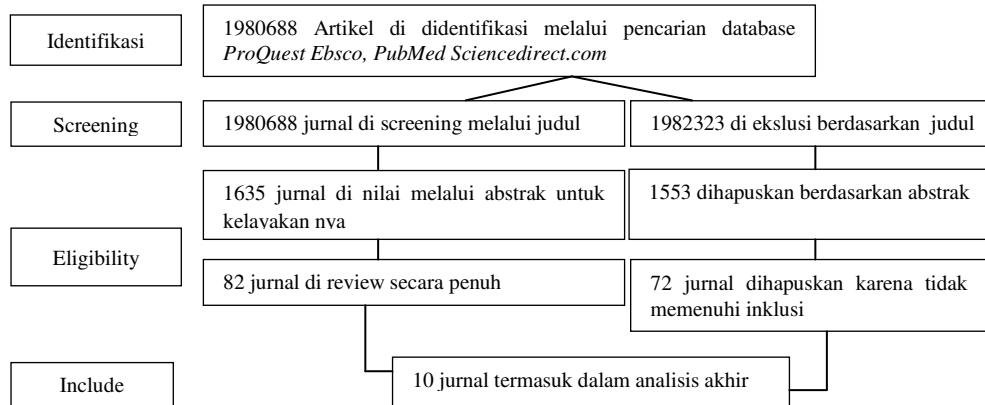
Identifikasi

1980688 Artikel di didentifikasi melalui pencarian database *ProQuest Ebsco, PubMed Sciencedirect.com*

Screening

1980688 jurnal di screening melalui judul

1982323 di ekslusi berdasarkan judul

1635 jurnal di nilai melalui abstrak untuk kelayakan nya

1553 dihapuskan berdasarkan abstrak

Eligibility

82 jurnal di review secara penuh

72 jurnal dihapuskan karena tidak memenuhi inklusi

Include

10 jurnal termasuk dalam analisis akhir